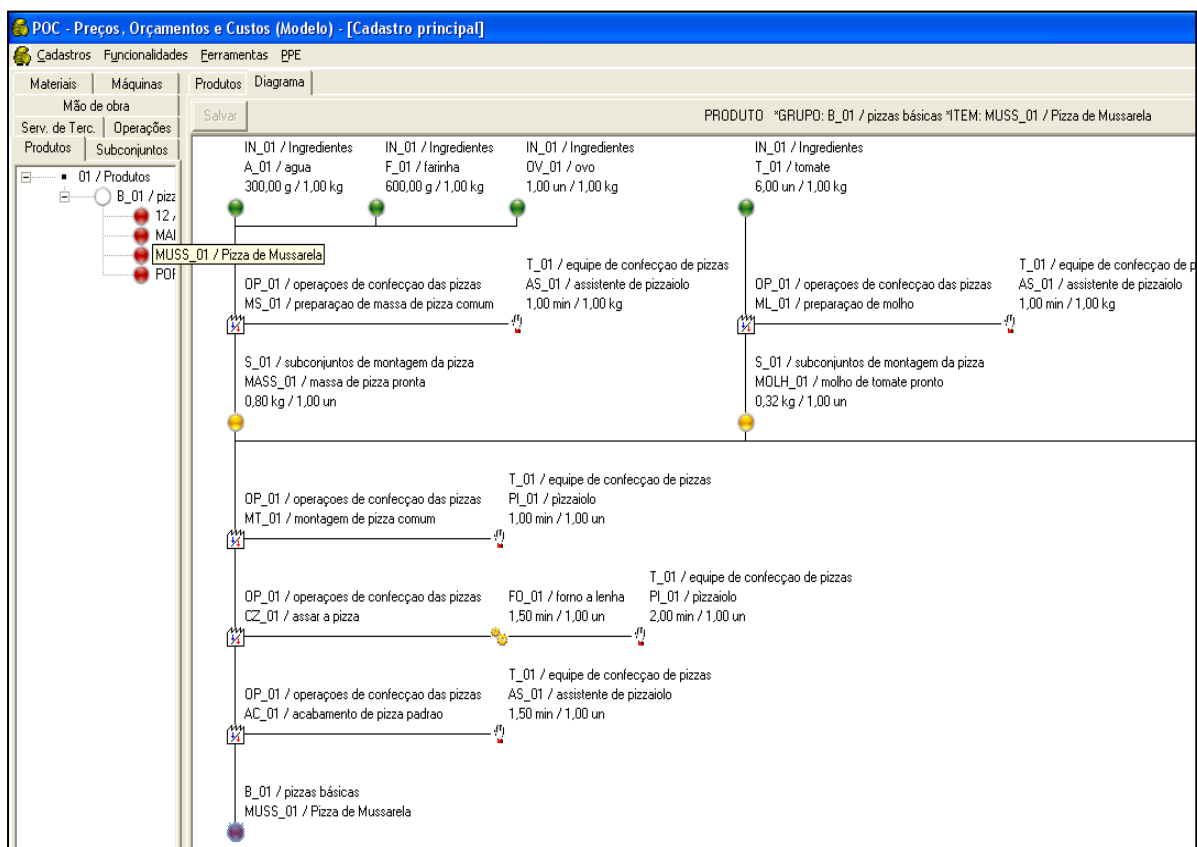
POC - Preços, Orçamentos e Custos (Modelo) - [Cadastro principal]

Cadastros Funcionalidades Ferramentas PPE

Materiais Máquinas
Mão de obra
Serv. de Terc. Operações
Produtos Subconjuntos

01 / Produtos
B_01 / pizz
12 /
MA
MUSS_01 / Pizza de Mussarela
POF

Produtos Diagrama

Salvar

PRODUTO *GRUPO: B_01 / pizzas básicas *ITEM: MUSS_01 / Pizza de Mussarela

IN_01 / Ingredientes
A_01 / agua
300,00 g / 1,00 kg

IN_01 / Ingredientes
F_01 / farinha
600,00 g / 1,00 kg

IN_01 / Ingredientes
OV_01 / ovo
1,00 un / 1,00 kg

IN_01 / Ingredientes
T_01 / tomate
6,00 un / 1,00 kg

OP_01 / operaçoes de confecçao das pizzas
MS_01 / preparaçao de massa de pizza comum

T_01 / equipe de confecçao de pizzas
AS_01 / assistente de pizzaiolo
1,00 min / 1,00 kg

OP_01 / operaçoes de confecçao das pizzas
ML_01 / preparaçao de molho

T_01 / equipe de confecçao de p
AS_01 / assistente de pizzaiolo
1,00 min / 1,00 kg

S_01 / subconjuntos de montagem da pizza
MASS_01 / massa de pizza pronta
0,80 kg / 1,00 un

S_01 / subconjuntos de montagem da pizza
MOLH_01 / molho de tomate pronto
0,32 kg / 1,00 un

OP_01 / operaçoes de confecçao das pizzas
MT_01 / montagem de pizza comum

T_01 / equipe de confecçao de pizzas
PI_01 / pizzaiolo
1,00 min / 1,00 un

OP_01 / operaçoes de confecçao das pizzas
CZ_01 / assar a pizza

FO_01 / forno a lenha
1,50 min / 1,00 un

T_01 / equipe de confecçao de pizzas
PI_01 / pizzaiolo
2,00 min / 1,00 un

OP_01 / operaçoes de confecçao das pizzas
AC_01 / acabamento de pizza padrao

T_01 / equipe de confecçao de pizzas
AS_01 / assistente de pizzaiolo
1,50 min / 1,00 un

B_01 / pizzas básicas
MUSS_01 / Pizza de Mussarela